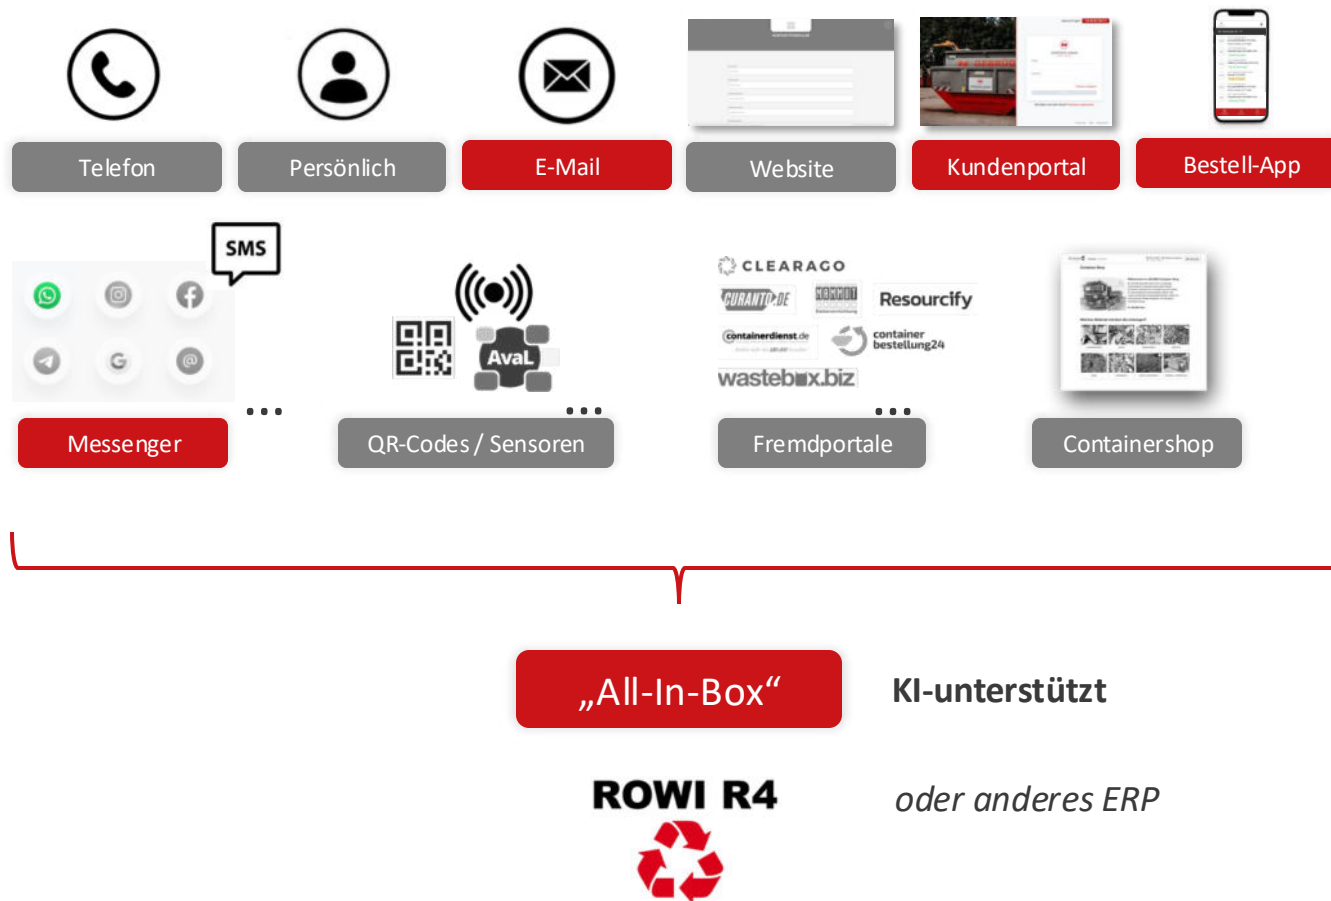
Telefon

Persönlich

E-Mail

Website

Kundenportal

Bestell-App

SMS

...

Messenger

AvaL

...

QR-Codes / Sensoren

CLEARAGO

CURANTO.DE

Resourcify

containerdienst.de

container bestellung24

wastebox.biz

...

Fremdportale

Containershop

„All-In-Box“

KI-unterstützt

ROWI R4

oder anderes ERP